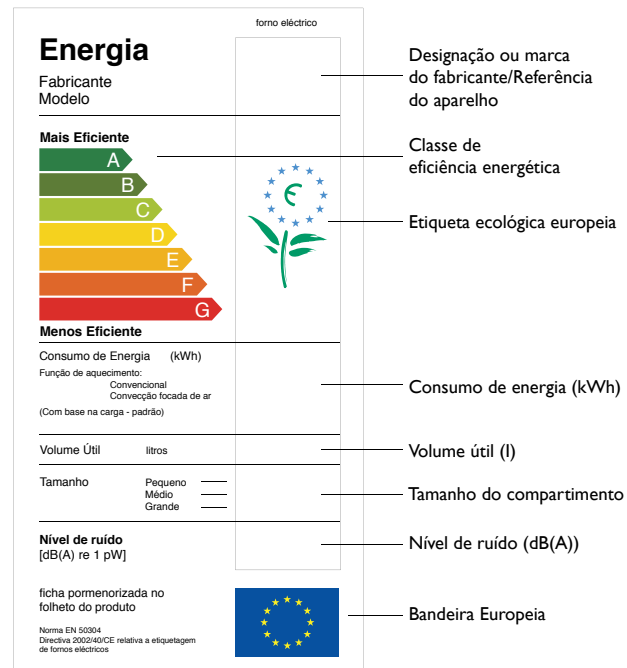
forno eléctrico

Energia
Fabricante
Modelo

Designação ou marca do fabricante/Referência do aparelho

Mais Eficiente
A
B
C
D
E
F
G
Menos Eficiente

Classe de eficiência energética

Etiqueta ecológica europeia

Consumo de Energia (kWh)
Função de aquecimento:
Convencional
Convecção focada de ar
(Com base na carga - padrão)

Consumo de energia (kWh)

Volume Útil litros

Volume útil (l)

Tamanho
Pequeno
Médio
Grande

Tamanho do compartimento

Nível de ruído
[dB(A) re 1 pW]

Nível de ruído (dB(A))

ficha pormenorizada no folheto do produto

Norma EN 50304
Directiva 2002/40/CE relativa a etiquetagem de fornos eléctricos

Bandeira Europeia